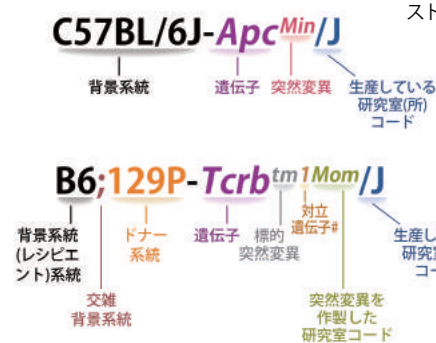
スト

C57BL/6J-$Apc^{Min}$/J

背景系統

遺伝子

突然変異

生産している研究室(所)コード

B6;129P-$Tcrb^{tm1Mom}$/J

背景系統(レシピエント)系統

交雑背景系統

ドナー系統

遺伝子

標的突然変異

対立遺伝子#

突然変異を作製した研究室コード

生産し研究室コ